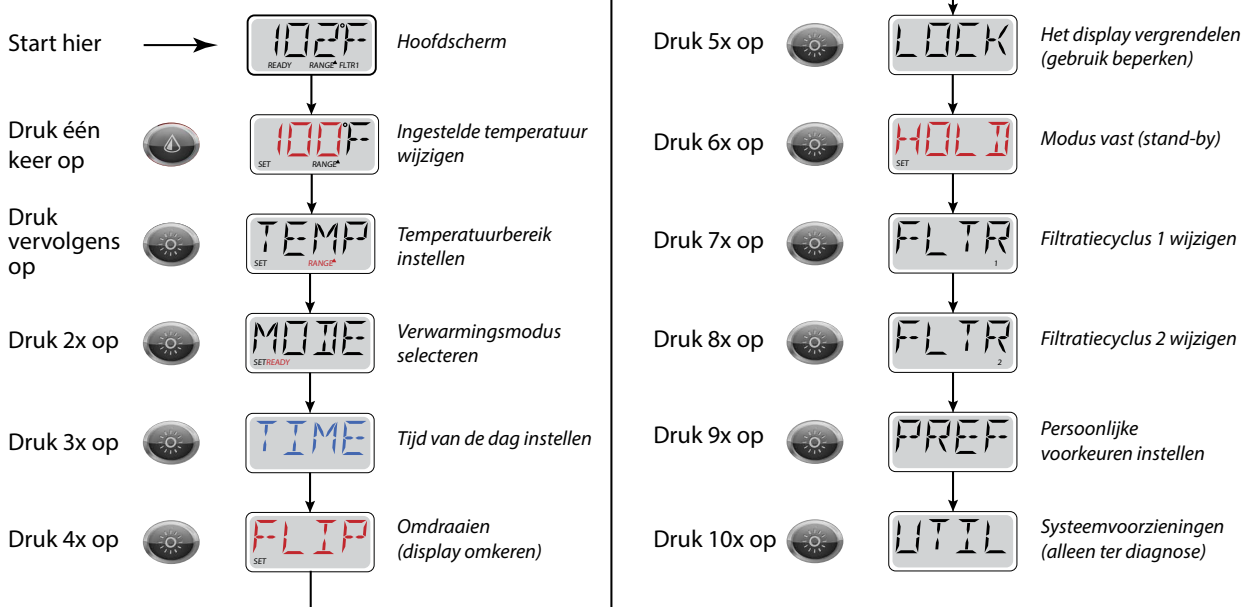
Start hier

102°F
READY RANGE FLTR1

Hoofdscherm

Druk één keer op

100°F
SET RANGE

Ingestelde temperatuur wijzigen

Druk vervolgens op

TEMP
SET RANGE

Temperatuurbereik instellen

Druk 2x op

MODE
SET READY

Verwarmingsmodus selecteren

Druk 3x op

TIME

Tijd van de dag instellen

Druk 4x op

FLIP
SET

Omdraaien (display omkeren)

Druk 5x op

LOCK

Het display vergrendelen (gebruik beperken)

Druk 6x op

HOLD
SET

Modus vast (stand-by)

Druk 7x op

FLTR
1

Filtratiecyclus 1 wijzigen

Druk 8x op

FLTR
2

Filtratiecyclus 2 wijzigen

Druk 9x op

PREF

Persoonlijke voorkeuren instellen

Druk 10x op

UTIL

Systeemvoorzieningen (alleen ter diagnose)